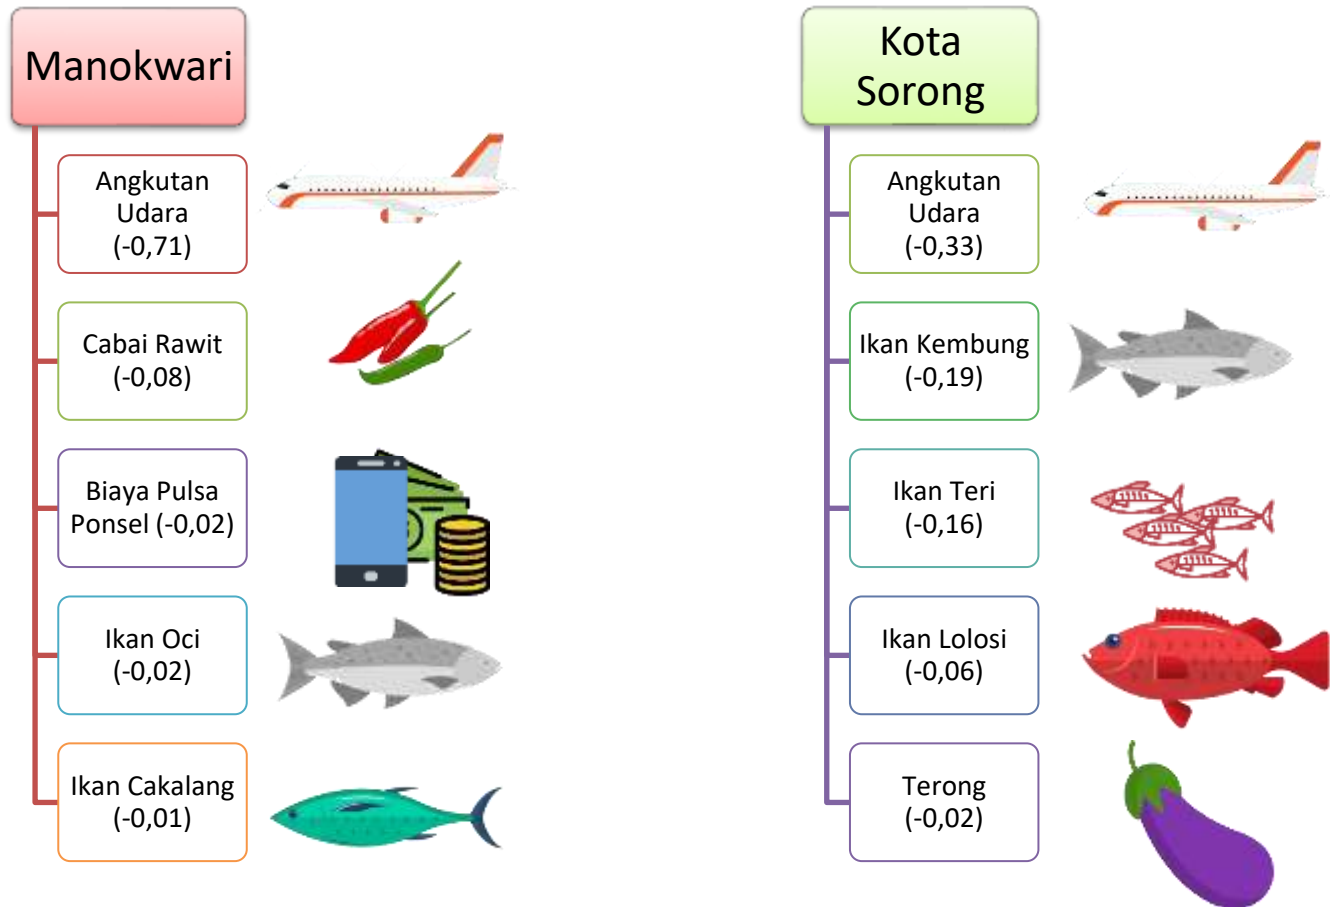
Manokwari

Angkutan Udara (-0,71)

Cabai Rawit (-0,08)

Biaya Pulsa Ponsel (-0,02)

Ikan Oci (-0,02)

Ikan Cakalang (-0,01)

Kota Sorong

Angkutan Udara (-0,33)

Ikan Kembung (-0,19)

Ikan Teri (-0,16)

Ikan Lolosi (-0,06)

Terong (-0,02)